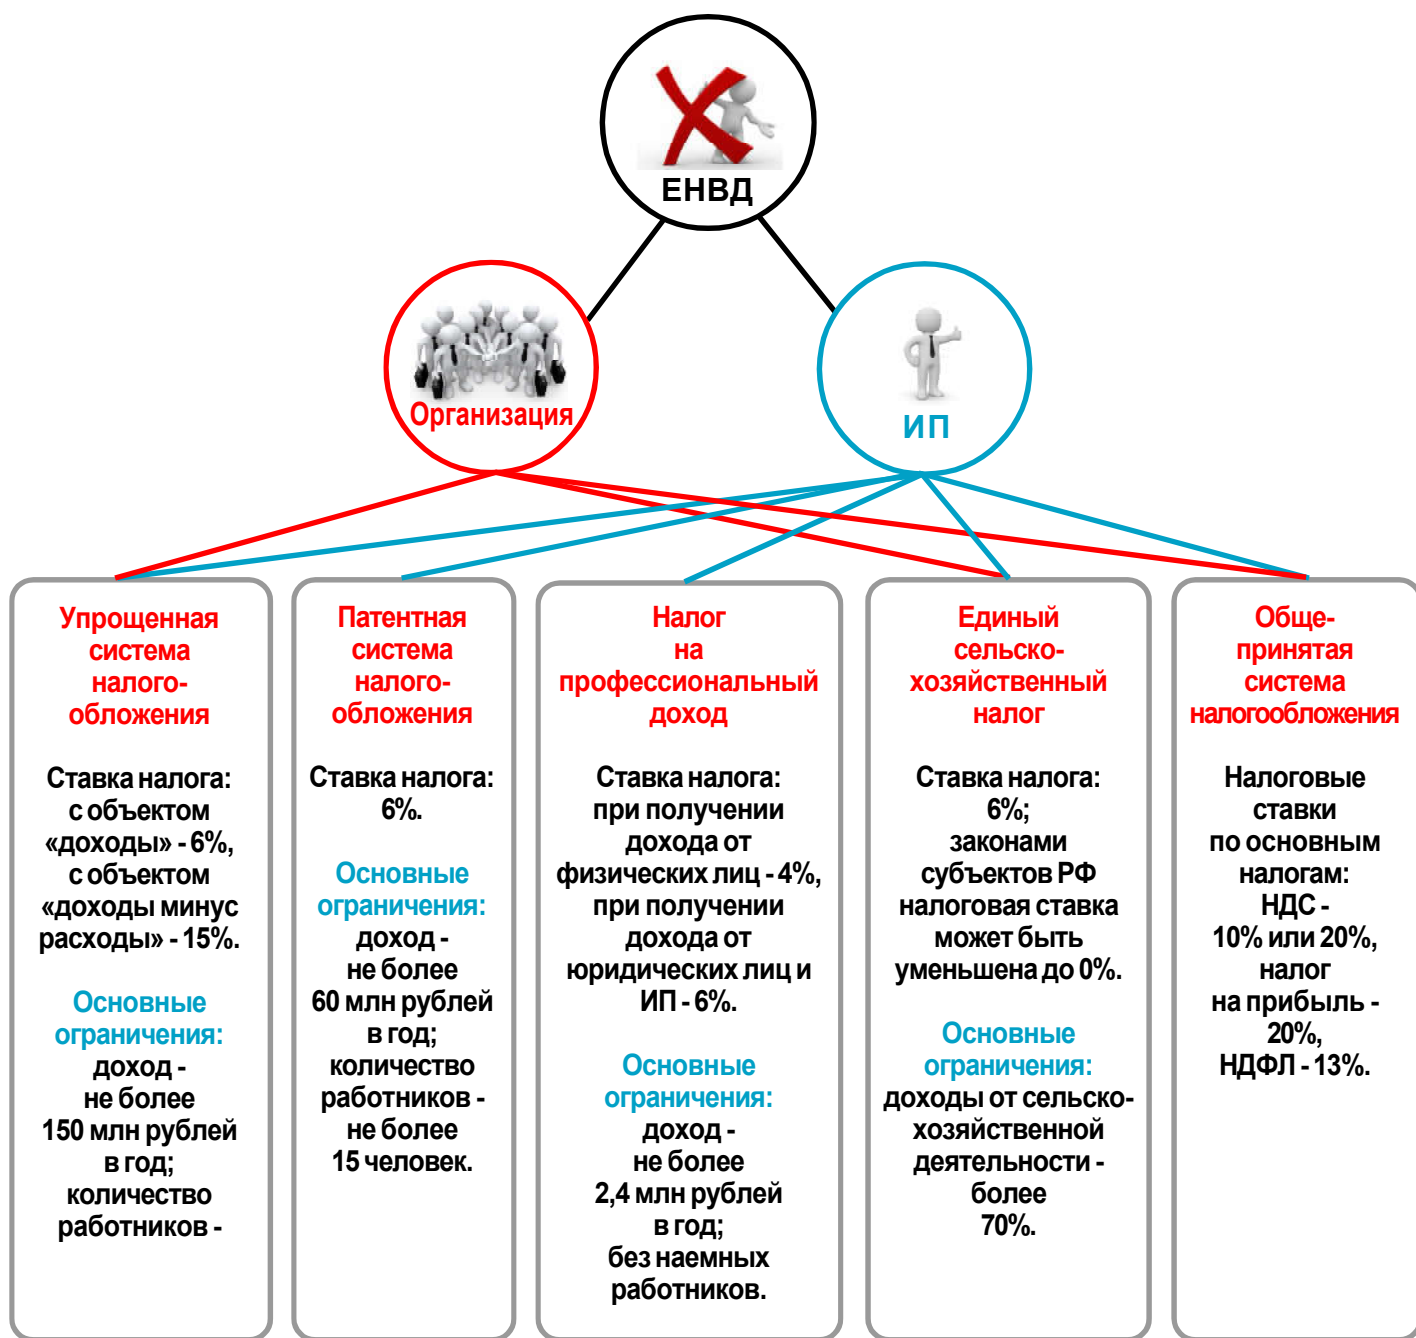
ЕНВД

Организация

ИП

Упрощенная система налогообложения

Ставка налога: с объектом «доходы» - 6%, с объектом «доходы минус расходы» - 15%.

Основные ограничения: доход - не более 150 млн рублей в год; количество работников -

Патентная система налогообложения

Ставка налога: 6%.

Основные ограничения: доход - не более 60 млн рублей в год; количество работников - не более 15 человек.

Налог на профессиональный доход

Ставка налога: при получении дохода от физических лиц - 4%, при получении дохода от юридических лиц и ИП - 6%.

Основные ограничения: доход - не более 2,4 млн рублей в год; без наемных работников.

Единый сельскохозяйственный налог

Ставка налога: 6%; законами субъектов РФ налоговая ставка может быть уменьшена до 0%.

Основные ограничения: доходы от сельскохозяйственной деятельности - более 70%.

Общепринятая система налогообложения

Налоговые ставки по основным налогам: НДС - 10% или 20%, налог на прибыль - 20%, НДФЛ - 13%.